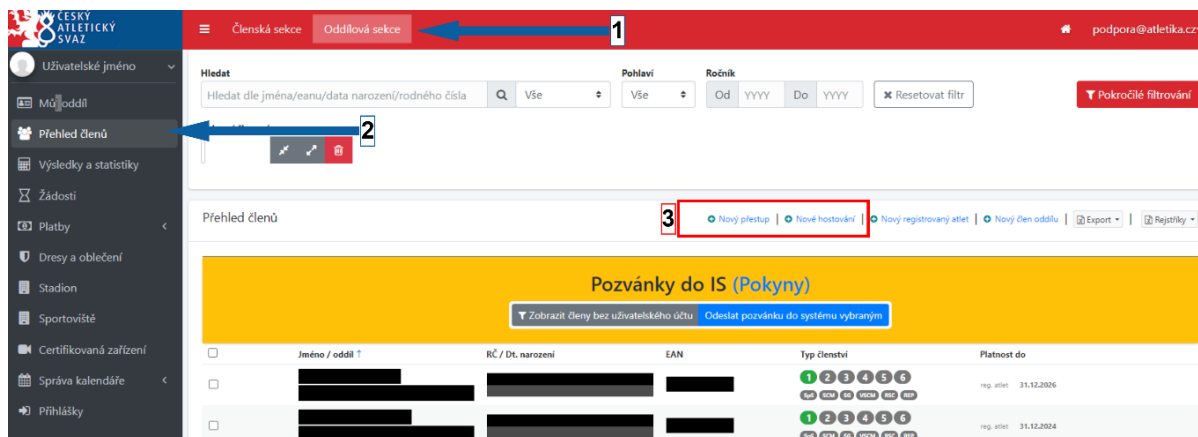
ČESKÝ ATLETICKÝ SVAZ

Členská sekce Oddílová sekce

1

podpora@atletika.cz

Uživatelské jméno

Můj oddíl

Přehled členů

2

Výsledky a statistiky

Žádosti

Platby

Dresy a oblečení

Stadion

Sportoviště

Certifikovaná zařízení

Správa kalendáře

Přihlášky

Hledat

Hledat dle jména/eanu/data narození/rodného čísla

Vše

Pohlaví

Vše

Ročník

Od YYYY Do YYYY

Resetovat filtr

Pokročilé filtrování

Přehled členů

3

Nový přestup | Nové hostování | Nový registrovaný atlet | Nový člen oddílu | Export | Rejstříky

Pozvánky do IS (Pokyny)

Zobrazit členy bez uživatelského účtu

Odeslat pozvánku do systému vybraným

| | Jméno / oddíl ↑ | RČ / Dt. narození | EAN | Typ členství | Platnost do |
|---|---|---|---|---|---|
| | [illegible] | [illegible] | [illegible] | 1 2 3 4 5 6 SpS SCM SG VSCM RSC REP | reg. atlet 31.12.2026 |
| | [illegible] | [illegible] | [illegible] | 1 2 3 4 5 6 SpS SCM SG VSCM RSC REP | reg. atlet 31.12.2024 |